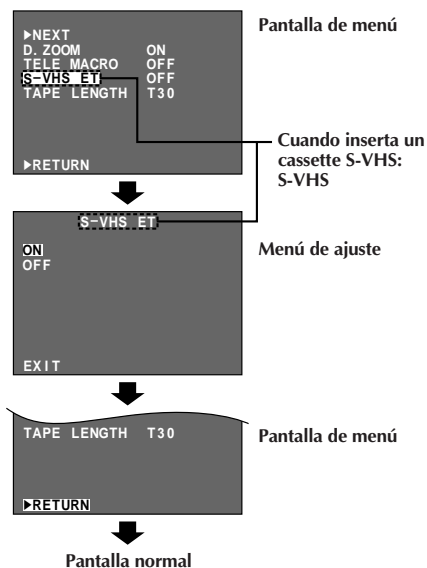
▶NEXT
D. ZOOM ON
TELE MACRO OFF
S-VHS ET OFF
TAPE LENGTH T30

▶RETURN

Pantalla de menú

Cuando inserta un cassette S-VHS: S-VHS

S-VHS ET
ON
OFF

EXIT

Menú de ajuste

TAPE LENGTH T30

▶RETURN

Pantalla de menú

Pantalla normal